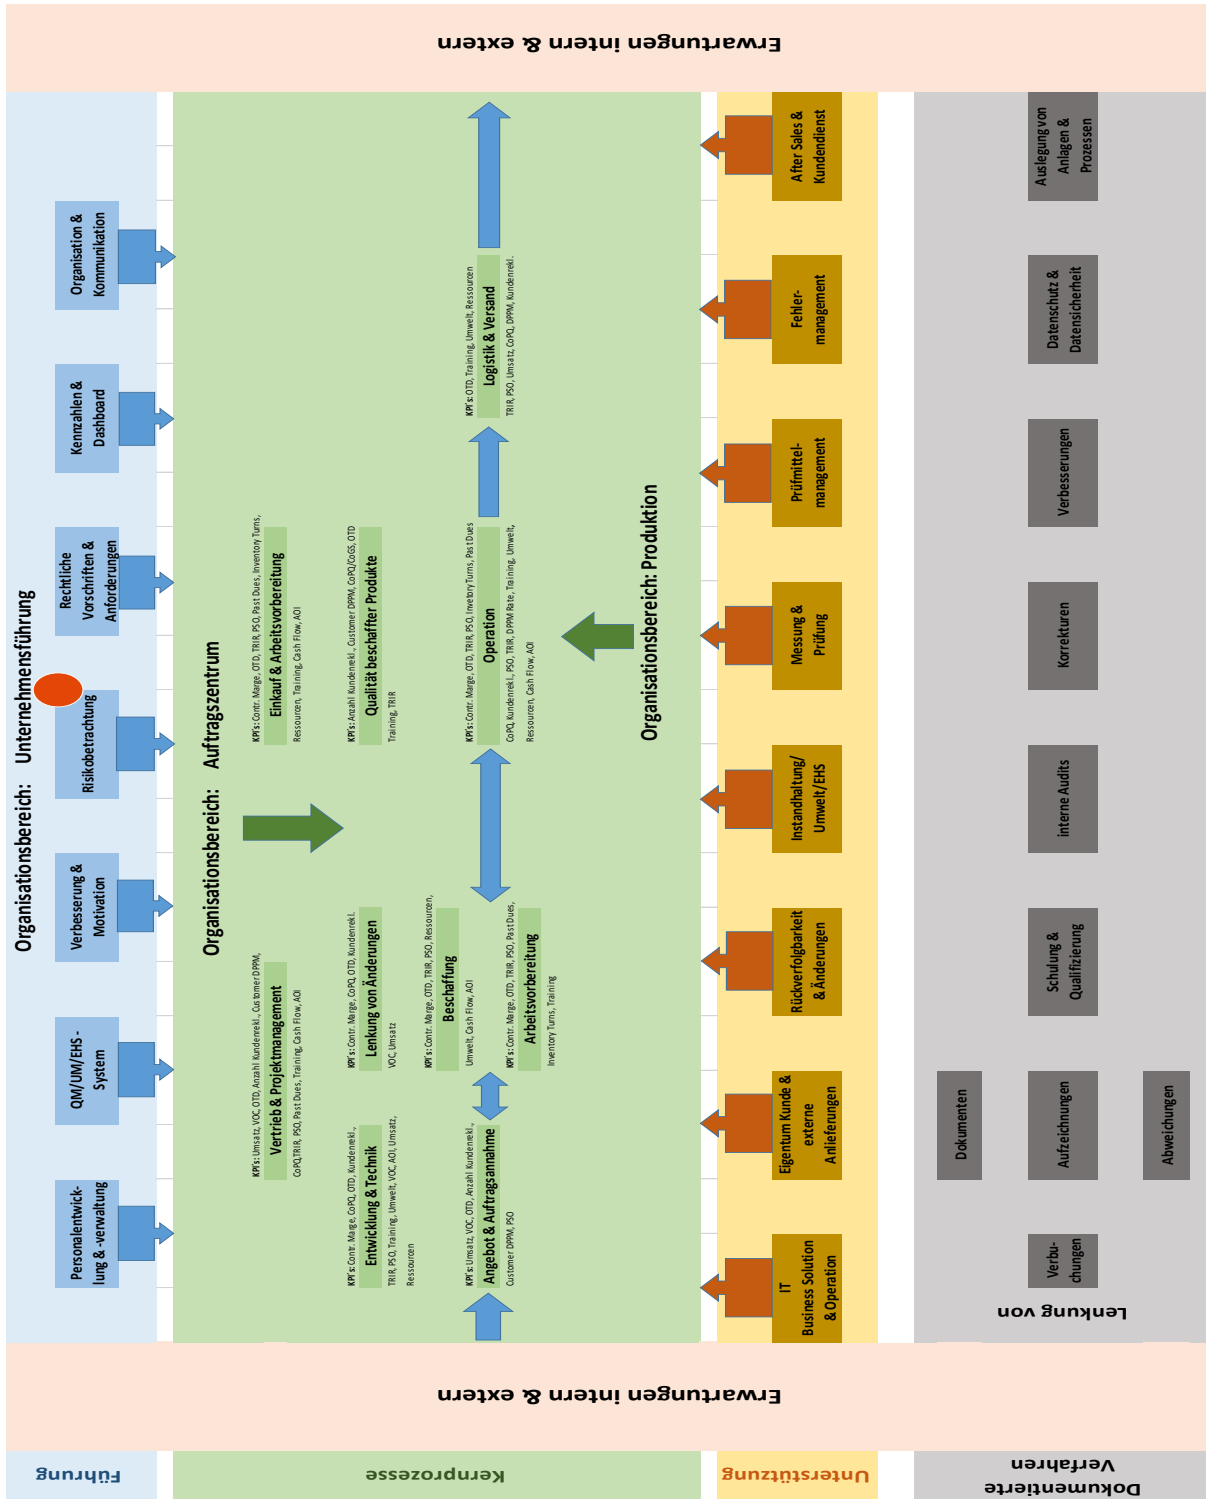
Erwartungen intern & extern

Organisationsbereich: Unternehmensführung

Personalentwicklung & -verwaltung

QM/UM/EHS - System

Verbesserung & Motivation

Risikobetrachtung

Rechtliche Vorschriften & Anforderungen

Kennzahlen & Dashboard

Organisation & Kommunikation

Organisationsbereich: Auftragszentrum

KPI's: Umsatz, VOC, OTD, Anzahl Kundenrekl., Customer DPPM, CoPQ,TRIR, PSO, Past Dues, Training, Cash Flow, AOI
Vertrieb & Projektmanagement

KPI's: Contr. Marge, OTD, TRIR, PSO, Past Dues, Inventory Turns, Ressourcen, Training, Cash Flow, AOI
Einkauf & Arbeitsvorbereitung

KPI's: Contr. Marge, CoPQ, OTD, Kundenrekl., TRIR, PSO, Training, Umwelt, VOC, AOI, Umsatz, Ressourcen
Entwicklung & Technik

KPI's: Contr. Marge, CoPQ, OTD, Kundenrekl., VOC, Umsatz
Lenkung von Änderungen

KPI's: Anzahl Kundenrekl., Customer DPPM, CoPQ/CoGS, OTD, Training, TRIR
Qualität beschaffter Produkte

KPI's: Umsatz, VOC, OTD, Anzahl Kundenrekl., Customer DPPM, PSO
Angebot & Auftragsannahme

KPI's: Contr. Marge, OTD, TRIR, PSO, Ressourcen, Umwelt, Cash Flow, AOI
Beschaffung

KPI's: Contr. Marge, OTD, TRIR, PSO, Past Dues, Inventory Turns, Training
Arbeitsvorbereitung

KPI's: Contr. Marge, OTD, TRIR, PSO, Inventory Turns, Past Dues, CoPQ, Kundenrekl., PSO, TRIR, DPPM Rate, Training, Umwelt, Ressourcen, Cash Flow, AOI
Operation

KPI's: OTD, Training, Umwelt, Ressourcen, TRIR, PSO, Umsatz, CoPQ, DPPM, Kundenrekl.
Logistik & Versand

Organisationsbereich: Produktion

IT Business Solution & Operation

Eigentum Kunde & externe Anlieferungen

Rückverfolgbarkeit & Änderungen

Instandhaltung/ Umwelt/EHS

Messung & Prüfung

Prüfmittelmanagement

Fehlermanagement

After Sales & Kundendienst

Lenkung von

Verbuchungen

Dokumenten

Aufzeichnungen

Abweichungen

Schulung & Qualifizierung

interne Audits

Korrekturen

Verbesserungen

Datenschutz & Datensicherheit

Auslegung von Anlagen & Prozessen

Erwartungen intern & extern

Führung

Kernprozesse

Unterstützung

Dokumentierte Verfahren